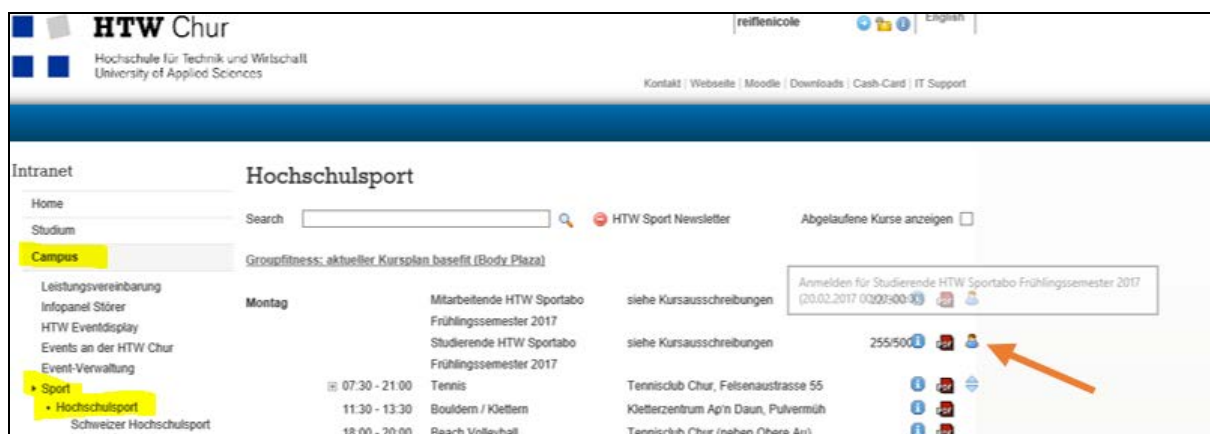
HTW Chur
Hochschule für Technik und Wirtschaft
University of Applied Sciences

reiflenicole
English

Kontakt | Webseite | Moodle | Downloads | Cash-Card | IT Support

Intranet
Home
Studium
Campus
Leistungsvereinbarung
Infopanel Störer
HTW Eventdisplay
Events an der HTW Chur
Event-Verwaltung
Sport
Hochschulsport
Schweizer Hochschulsport

Hochschulsport

Search
HTW Sport Newsletter
Abgelaufene Kurse anzeigen

Groupfitness: aktueller Kursplan basefit (Body Plaza)

Anmelden für Studierende HTW Sportabo Frühlingssemester 2017 (20.02.2017 00:00:00)

Montag
Mitarbeitende HTW Sportabo Frühlingssemester 2017 siehe Kursausschreibungen
Studierende HTW Sportabo Frühlingssemester 2017 siehe Kursausschreibungen 255/500
07:30 - 21:00 Tennis Tennisclub Chur, Felsenaustrasse 55
11:30 - 13:30 Bouldern / Klettern Kletterzentrum Ap'n Daun, Pulvermüh
18:00 - 20:00 Beach Volleyball Tennisclub Chur (neben Obere Au)